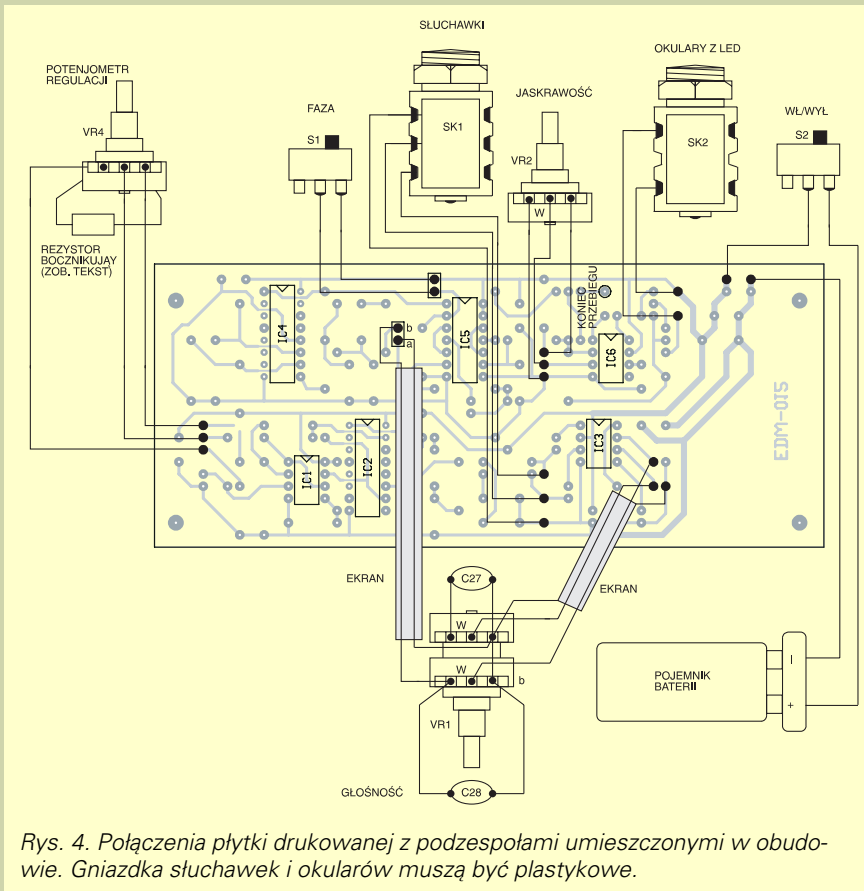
SŁUCHAWKI

POTENJOMETR REGULACJI

VR4

FAZA

S1

SK1

JASKRAWOŚĆ

VR2

W

OKULARY Z LED

SK2

WŁ/WYŁ

S2

REZYSTOR BOCZNIKUJĄY (ZOB. TEKST)

KONIEC PRZEBIEGU

IC4

IC5

b

a

IC6

EDM-015

IC1

IC2

IC3

EKRAN

C27

EKRAN

W

W

b

POJEMNIK BATERII

–

+

VR1

GŁOŚNOŚĆ

C28

Rys. 4. Połączenia płytki drukowanej z podzespołami umieszczonymi w obudowie. Gniazdka słuchawek i okularów muszą być plastykowe.